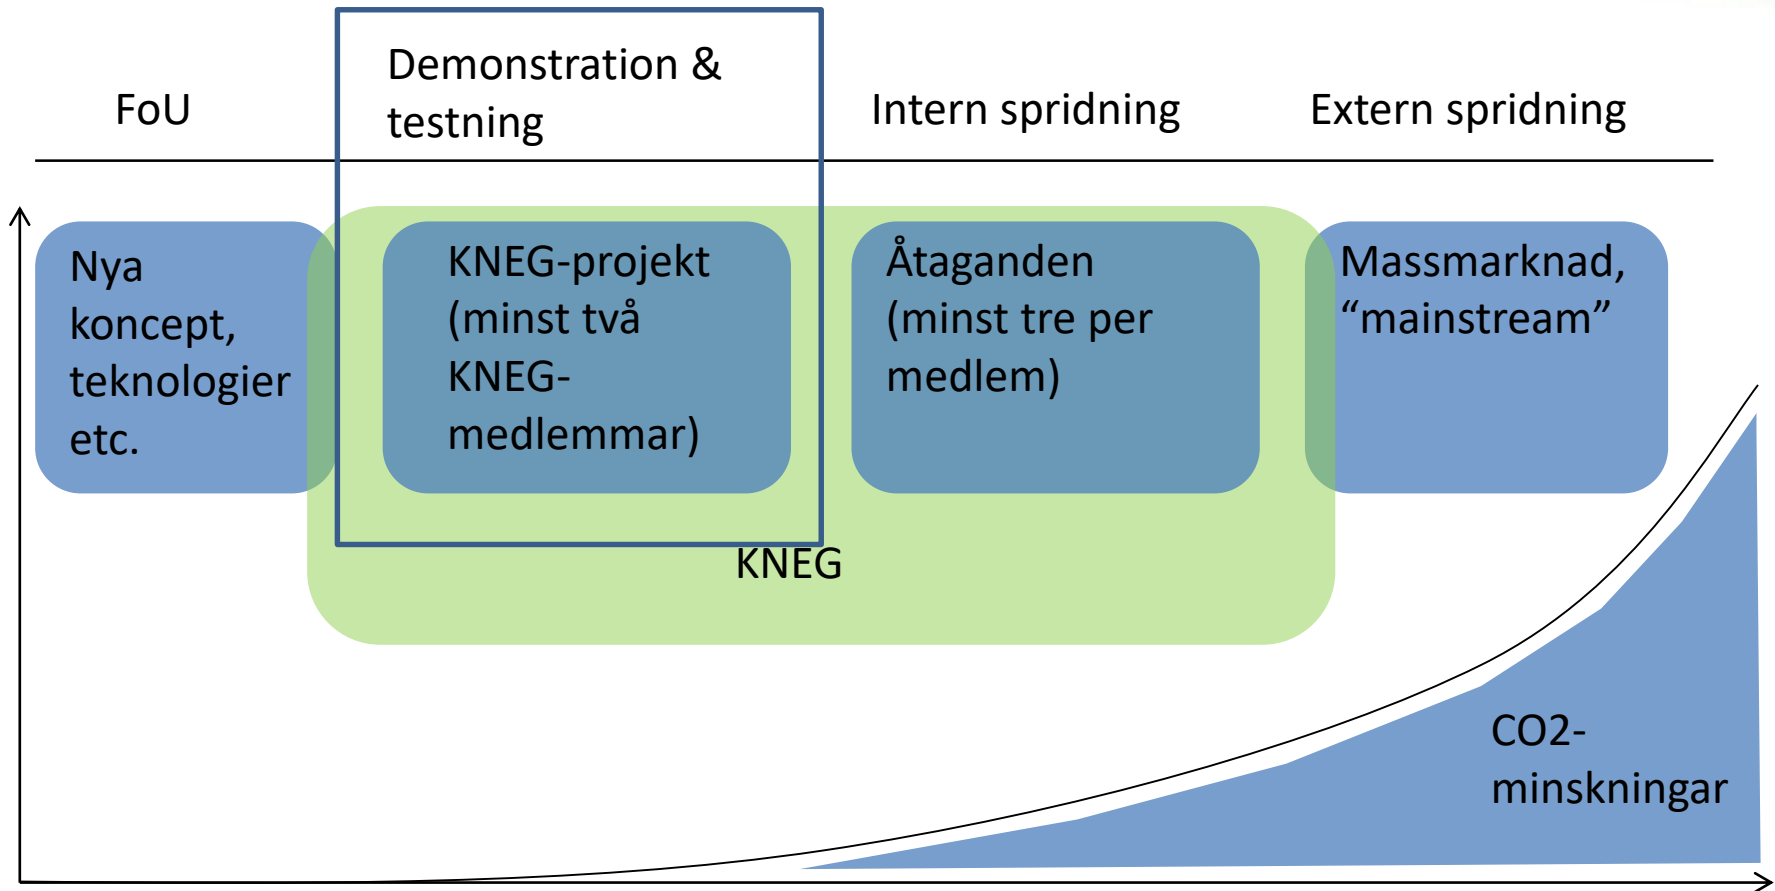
FoU

Demonstration & testning

Intern spridning

Extern spridning

Nya koncept, teknologier etc.

KNEG-projekt (minst två KNEG-medlemmar)

Åtaganden (minst tre per medlem)

Massmarknad, “mainstream”

KNEG

CO2-minskningar